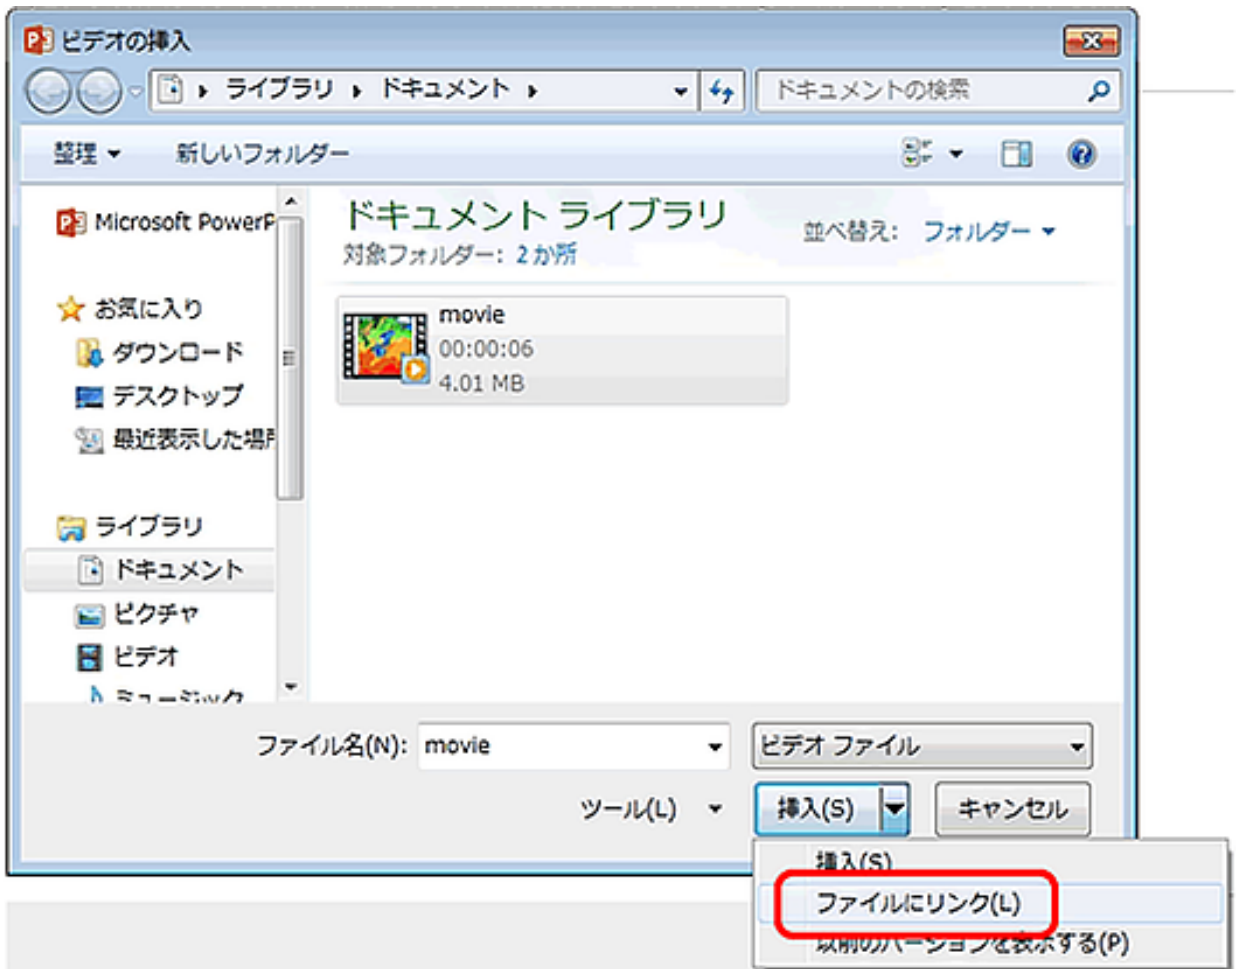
ビデオの挿入

ライブラリ ▸ ドキュメント ▸

ドキュメントの検索

整理 ▾ 新しいフォルダー

Microsoft PowerP

お気に入り
ダウンロード
デスクトップ
最近表示した場所

ライブラリ
ドキュメント
ピクチャ
ビデオ
ミュージック

ドキュメント ライブラリ
対象フォルダー: 2 か所

並べ替え: フォルダー ▾

movie
00:00:06
4.01 MB

ファイル名(N): movie

ビデオ ファイル

ツール(L) ▾

挿入(S)

キャンセル

挿入(S)
ファイルにリンク(L)
以前のバージョンを表示する(P)